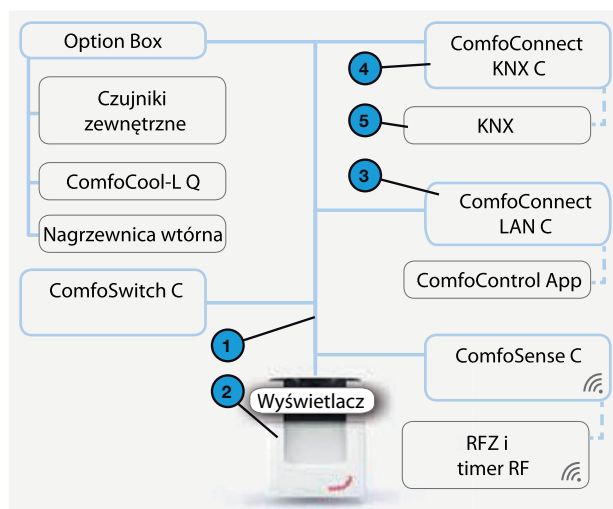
Option Box

Czujniki zewnętrzne

ComfoCool-L Q

Nagrzewnica wtórna

ComfoSwitch C

1

2

Wyświetlacz

4

ComfoConnect KNX C

5

KNX

3

ComfoConnect LAN C

ComfoControl App

ComfoSense C

RFZ i timer RF